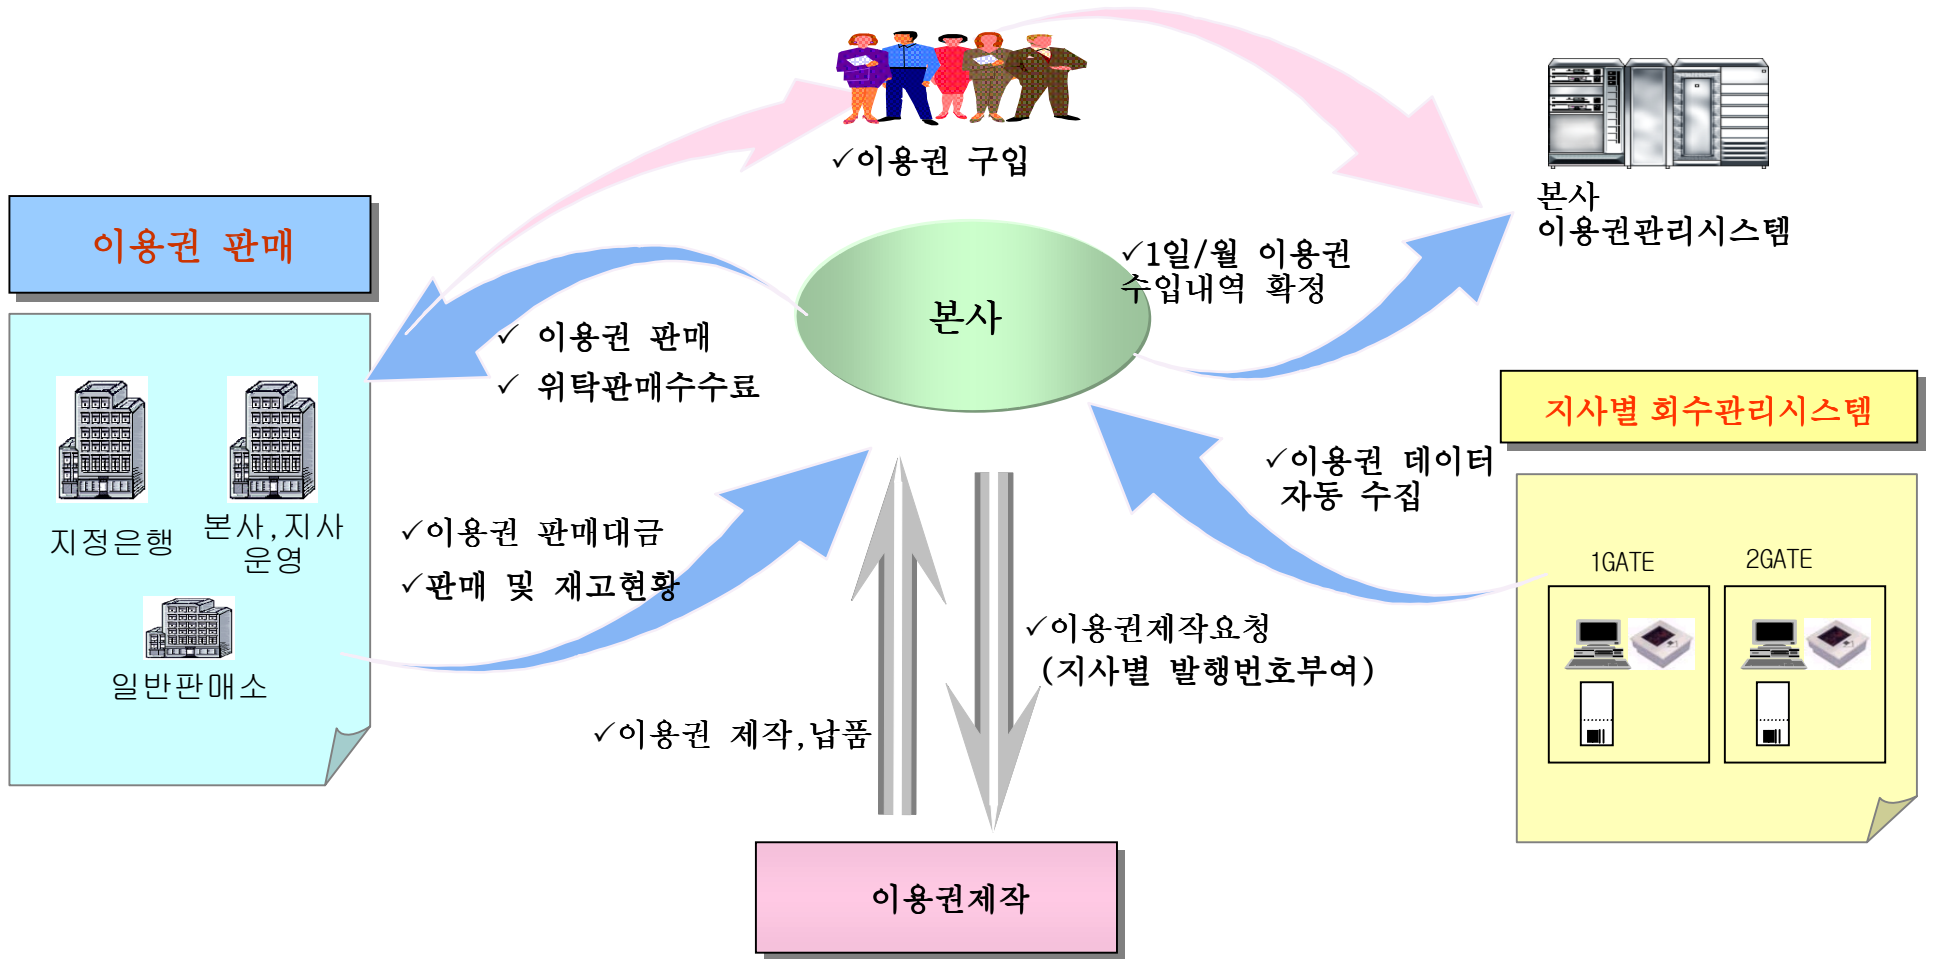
✓이용권 구입

본사
이용권관리시스템

이용권 판매

✓1일/월 이용권 수입내역 확정

본사

✓ 이용권 판매
✓ 위탁판매수수료

지정은행

본사, 지사 운영

일반판매소

지사별 회수관리시스템

✓이용권 데이터 자동 수집

✓이용권 판매대금
✓판매 및 재고현황

1GATE

2GATE

✓이용권제작요청 (지사별 발행번호부여)

✓이용권 제작, 납품

이용권제작